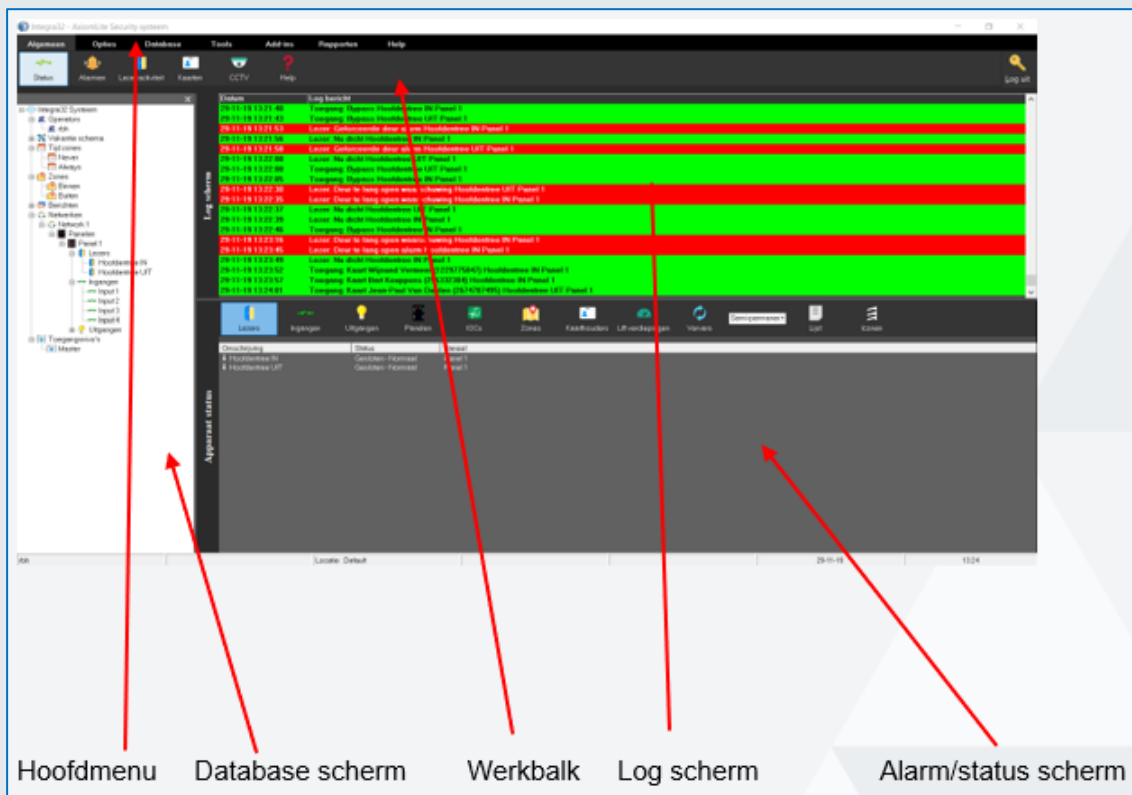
Integra32 - AxxonLite Security systeem

Algemeen Opties Database Tools Add-ins Rapporten Help

Status Alarmen Lezer activiteit Kaarten CCTV Help Log uit

Integra32 Systeem
Operators
Vakantie schema
Tijd zones
Nooit
Altijd
Zones
Binnen
Buiten
Berichten
Netwerken
Netwerk 1
Panelen
Paneel 1
Lezers
Hoofdentree IN
Hoofdentree UIT
Ingangen
Input 1
Input 2
Input 3
Input 4
Uitgangen
Toegangsniveau's
Master

Log scherm

| Datum | Log bericht |
|---|---|
| 29-11-18 13:21:40 | Toegang Bypass Hoofdentree IN Paneel 1 |
| 29-11-18 13:21:43 | Toegang Bypass Hoofdentree UIT Paneel 1 |
| 29-11-18 13:21:53 | Lezer Geforceerde deur alarm Hoofdentree IN Paneel 1 |
| 29-11-18 13:21:56 | Lezer Nu dicht Hoofdentree IN Paneel 1 |
| 29-11-18 13:21:58 | Lezer Geforceerde deur alarm Hoofdentree UIT Paneel 1 |
| 29-11-18 13:22:00 | Lezer Nu dicht Hoofdentree UIT Paneel 1 |
| 29-11-18 13:22:00 | Toegang Bypass Hoofdentree UIT Paneel 1 |
| 29-11-18 13:22:05 | Toegang Bypass Hoofdentree IN Paneel 1 |
| 29-11-18 13:22:30 | Lezer Deur te lang open waarschuwing Hoofdentree UIT Paneel 1 |
| 29-11-18 13:22:35 | Lezer Deur te lang open waarschuwing Hoofdentree IN Paneel 1 |
| 29-11-18 13:22:37 | Lezer Nu dicht Hoofdentree UIT Paneel 1 |
| 29-11-18 13:22:39 | Lezer Nu dicht Hoofdentree IN Paneel 1 |
| 29-11-18 13:22:46 | Toegang Bypass Hoofdentree IN Paneel 1 |
| 29-11-18 13:23:16 | Lezer Deur te lang open waarschuwing Hoofdentree IN Paneel 1 |
| 29-11-18 13:23:45 | Lezer Deur te lang open alarm Hoofdentree IN Paneel 1 |
| 29-11-18 13:23:49 | Lezer Nu dicht Hoofdentree IN Paneel 1 |
| 29-11-18 13:23:52 | Toegang Kaart Wijnand Vermeer (1229775847) Hoofdentree IN Paneel 1 |
| 29-11-18 13:23:57 | Toegang Kaart Bart Koppens (2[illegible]3384) Hoofdentree IN Paneel 1 |
| 29-11-18 13:24:01 | Toegang Kaart Jean-Paul Van Dalen (2674787495) Hoofdentree UIT Paneel 1 |

Lezers Ingangen Uitgangen Panelen I/OCs Zones Kaarthouders Lift verdiepingen Ververs Lijst Iconen

Apparaat status

| Omschrijving | Status | Paneel |
|---|---|---|
| Hoofdentree IN | Gesloten - Normaal | Paneel 1 |
| Hoofdentree UIT | Gesloten - Normaal | Paneel 1 |

Locatie: Default 29-11-18 13:24

Hoofdmenu Database scherm Werkbalk Log scherm Alarm/status scherm